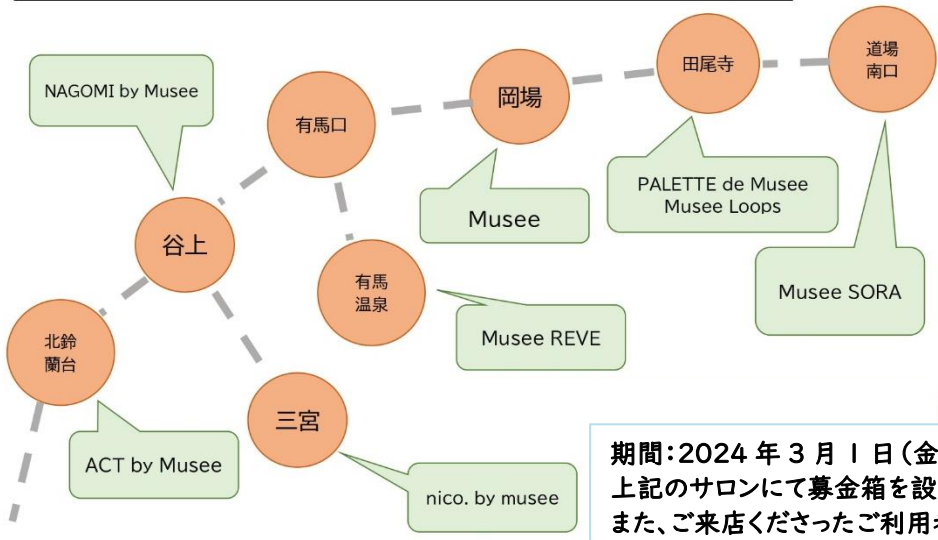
NAGOMI by Musee

有馬口

岡場

田尾寺

道場
南口

PALETTE de Musee
Musee Loops

Musee

谷上

有馬
温泉

Musee SORA

Musee REVE

北鈴
蘭台

三宮

ACT by Musee

nico. by musee

期間：2024 年 3 月 1 日（金
上記のサロンにて募金箱を設
また、ご来店くださったご利用